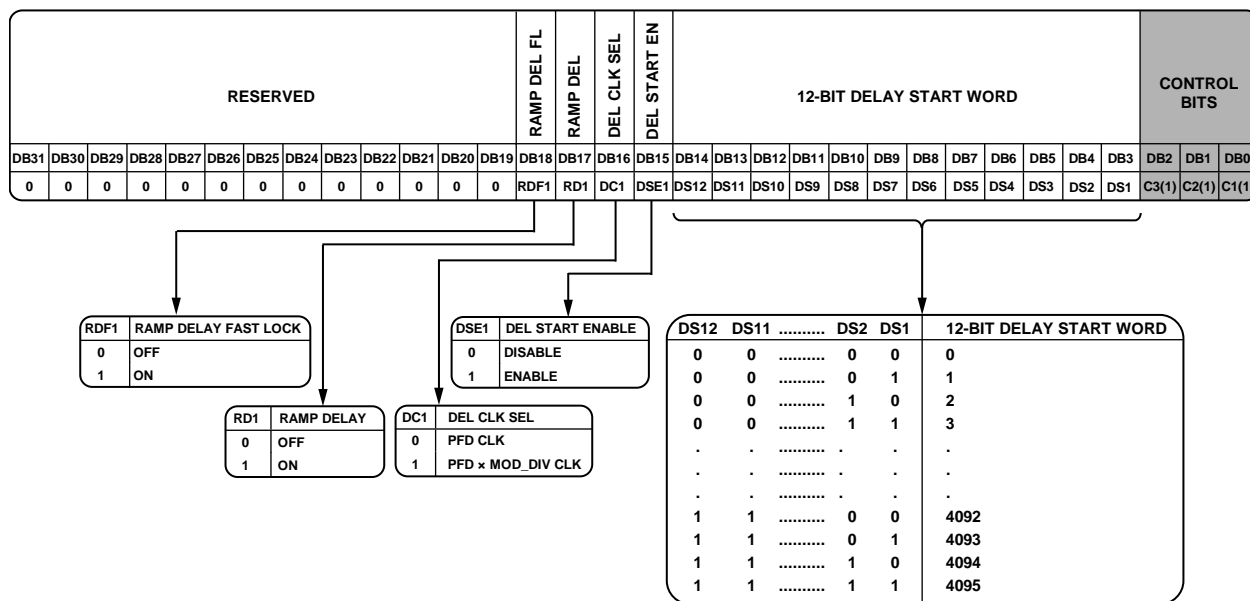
| RESERVED | | | | | | | | | | | | | RAMP DEL FL | RAMP DEL | DEL CLK SEL | DEL START EN | 12-BIT DELAY START WORD | | | | | | | | | | | | CONTROL BITS | | |
|---|---|---|---|---|---|---|---|---|---|---|---|---|---|---|---|---|---|---|---|---|---|---|---|---|---|---|---|---|---|---|
| DB31 | DB30 | DB29 | DB28 | DB27 | DB26 | DB25 | DB24 | DB23 | DB22 | DB21 | DB20 | DB19 | DB18 | DB17 | DB16 | DB15 | DB14 | DB13 | DB12 | DB11 | DB10 | DB9 | DB8 | DB7 | DB6 | DB5 | DB4 | DB3 | DB2 | DB1 | DB0 |
| 0 | 0 | 0 | 0 | 0 | 0 | 0 | 0 | 0 | 0 | 0 | 0 | 0 | RDF1 | RD1 | DC1 | DSE1 | DS12 | DS11 | DS10 | DS9 | DS8 | DS7 | DS6 | DS5 | DS4 | DS3 | DS2 | DS1 | C3(1) | C2(1) | C1(1) |

| RDF1 | RAMP DELAY FAST LOCK |
|---|---|
| 0 | OFF |
| 1 | ON |

| RD1 | RAMP DELAY |
|---|---|
| 0 | OFF |
| 1 | ON |

| DC1 | DEL CLK SEL |
|---|---|
| 0 | PFD CLK |
| 1 | PFD × MOD_DIV CLK |

| DSE1 | DEL START ENABLE |
|---|---|
| 0 | DISABLE |
| 1 | ENABLE |

| DS12 | DS11 | .......... | DS2 | DS1 | 12-BIT DELAY START WORD |
|---|---|---|---|---|---|
| 0 | 0 | .......... | 0 | 0 | 0 |
| 0 | 0 | .......... | 0 | 1 | 1 |
| 0 | 0 | .......... | 1 | 0 | 2 |
| 0 | 0 | .......... | 1 | 1 | 3 |
| . | . | .......... | . | . | . |
| . | . | .......... | . | . | . |
| . | . | .......... | . | . | . |
| 1 | 1 | .......... | 0 | 0 | 4092 |
| 1 | 1 | .......... | 0 | 1 | 4093 |
| 1 | 1 | .......... | 1 | 0 | 4094 |
| 1 | 1 | .......... | 1 | 1 | 4095 |